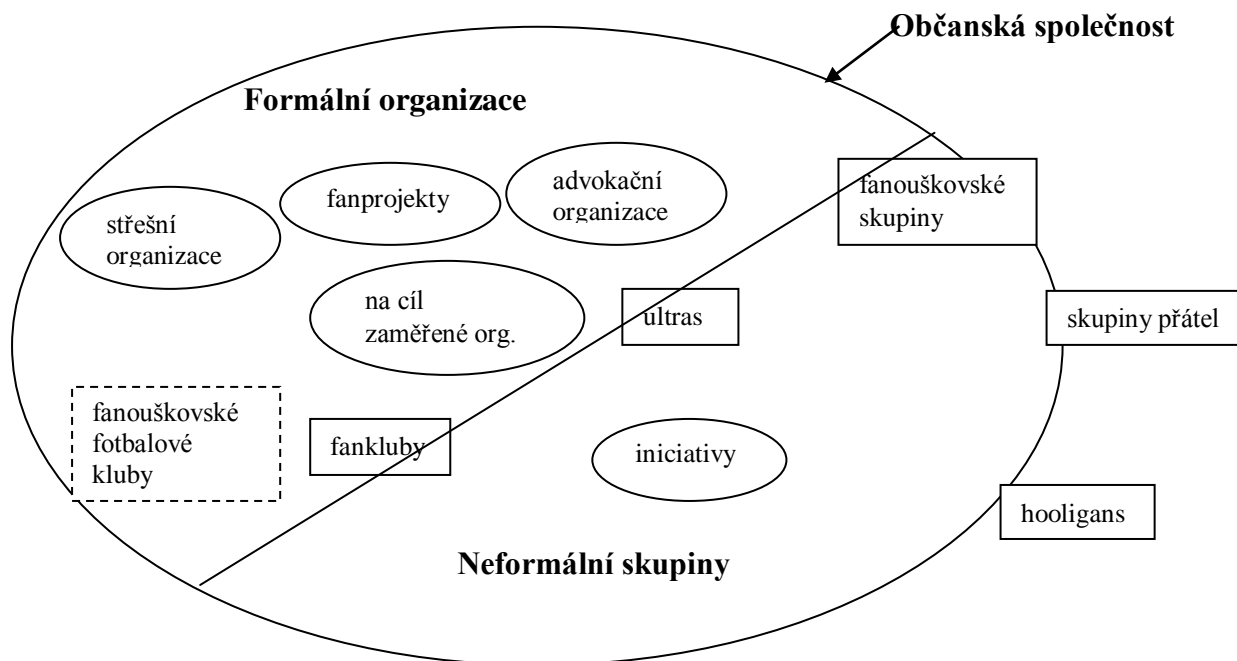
Občanská společnost

Formální organizace

fanprojekty

advokační organizace

střešní organizace

fanouškovské skupiny

na cíl zaměřené org.

ultras

skupiny přátel

fanouškovské fotbalové kluby

fankluby

iniciativy

hooligans

Neformální skupiny